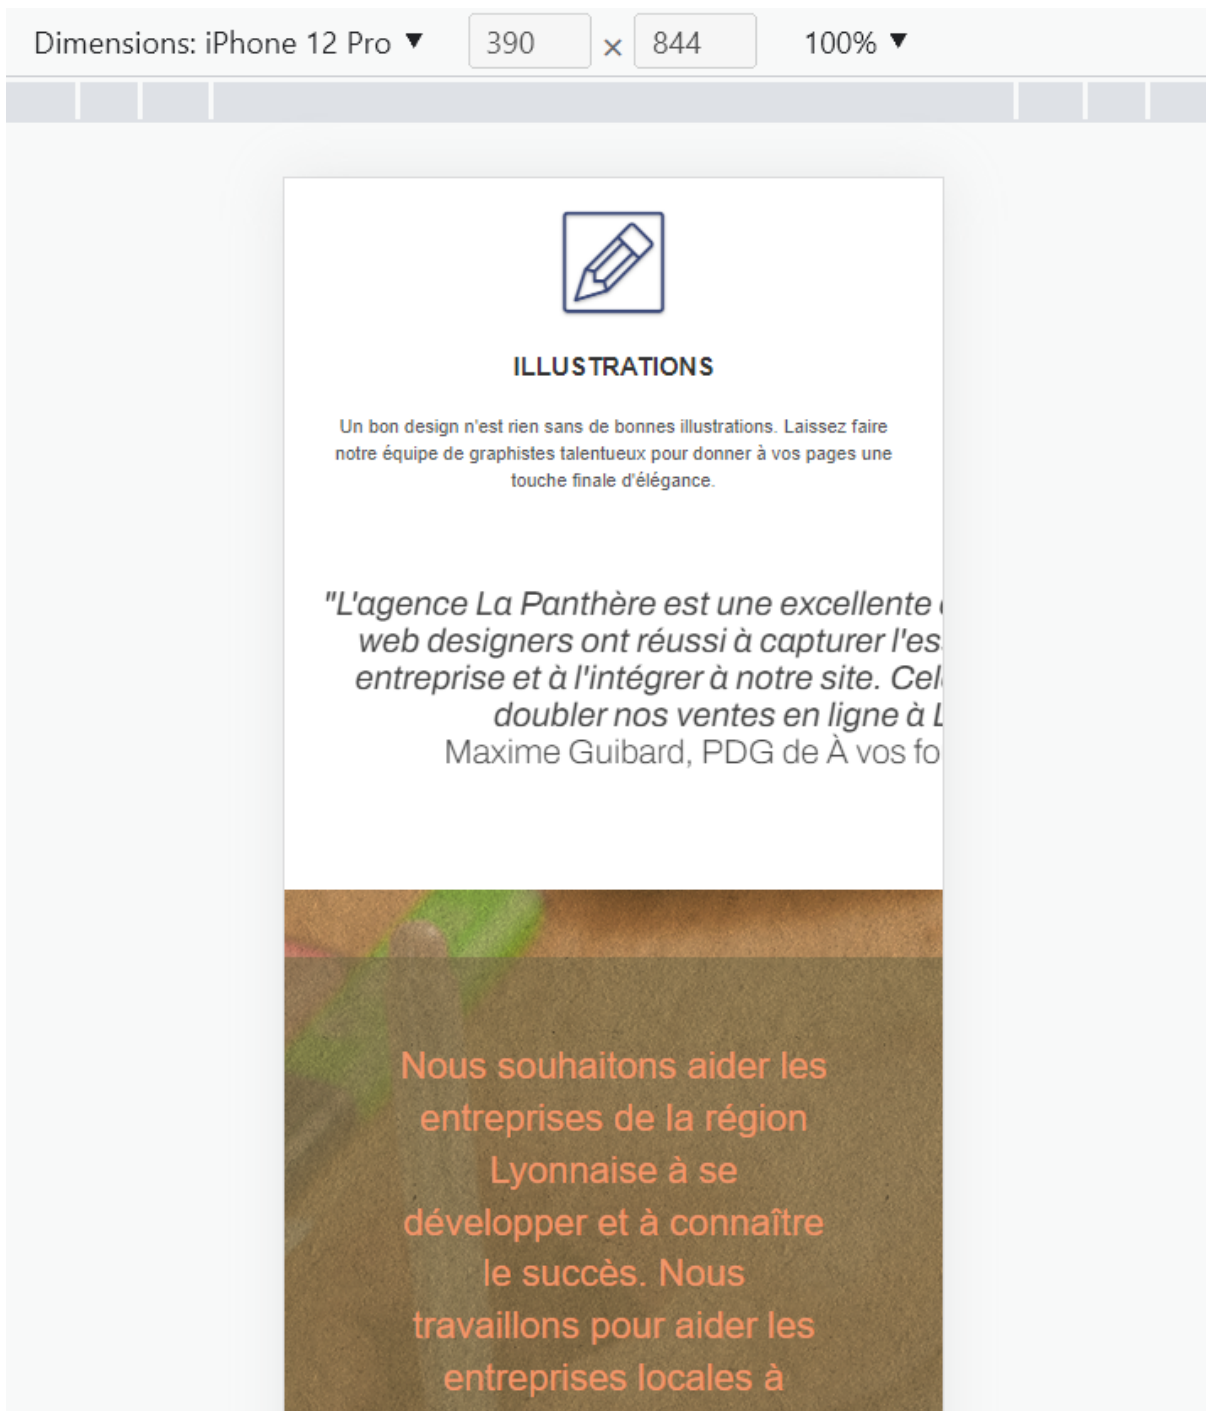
Dimensions: iPhone 12 Pro ▼ 390 × 844 100% ▼

ILLUSTRATIONS

Un bon design n'est rien sans de bonnes illustrations. Laissez faire notre équipe de graphistes talentueux pour donner à vos pages une touche finale d'élégance.

"L'agence La Panthère est une excellente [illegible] web designers ont réussi à capturer l'es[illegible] entreprise et à l'intégrer à notre site. Cel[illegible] doubler nos ventes en ligne à L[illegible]
Maxime Guibard, PDG de À vos fo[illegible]

Nous souhaitons aider les entreprises de la région Lyonnaise à se développer et à connaître le succès. Nous travaillons pour aider les entreprises locales à